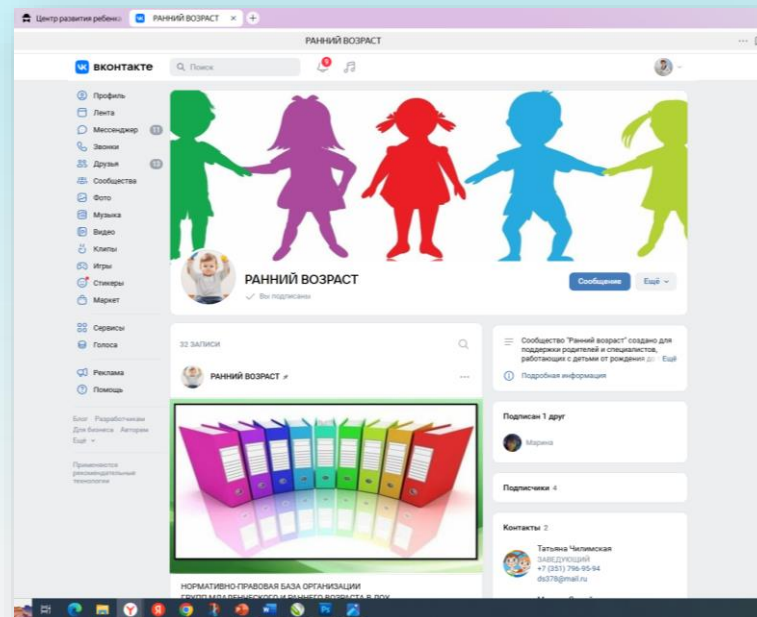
Центр развития ребенк
РАННИЙ ВОЗРАСТ
РАННИЙ ВОЗРАСТ
вконтакте
Поиск
9
Профиль
Лента
Мессенджер 11
Звонки
Друзья 13
Сообщества
Фото
Музыка
Видео
Клипы
Игры
Стикеры
Маркет
Сервисы
Голоса
Реклама
Помощь
Блог Разработчикам Для бизнеса Авторам Ещё
Применяются рекомендательные технологии
РАННИЙ ВОЗРАСТ
Вы подписаны
Сообщение
Ещё
32 ЗАПИСИ
РАННИЙ ВОЗРАСТ
НОРМАТИВНО-ПРАВОВАЯ БАЗА ОРГАНИЗАЦИИ ГРУПП МЛАДЕНЧЕСКОГО И РАННЕГО ВОЗРАСТА В ДОУ
Сообщество "Ранний возраст" создано для поддержки родителей и специалистов, работающих с детьми от рождения до Ещё
Подробная информация
Подписан 1 друг
Марина
Подписчики 4
Контакты 2
Татьяна Чилимская
ЗАВЕДУЮЩИЙ
+7 (351) 796-95-94
ds378@mail.ru